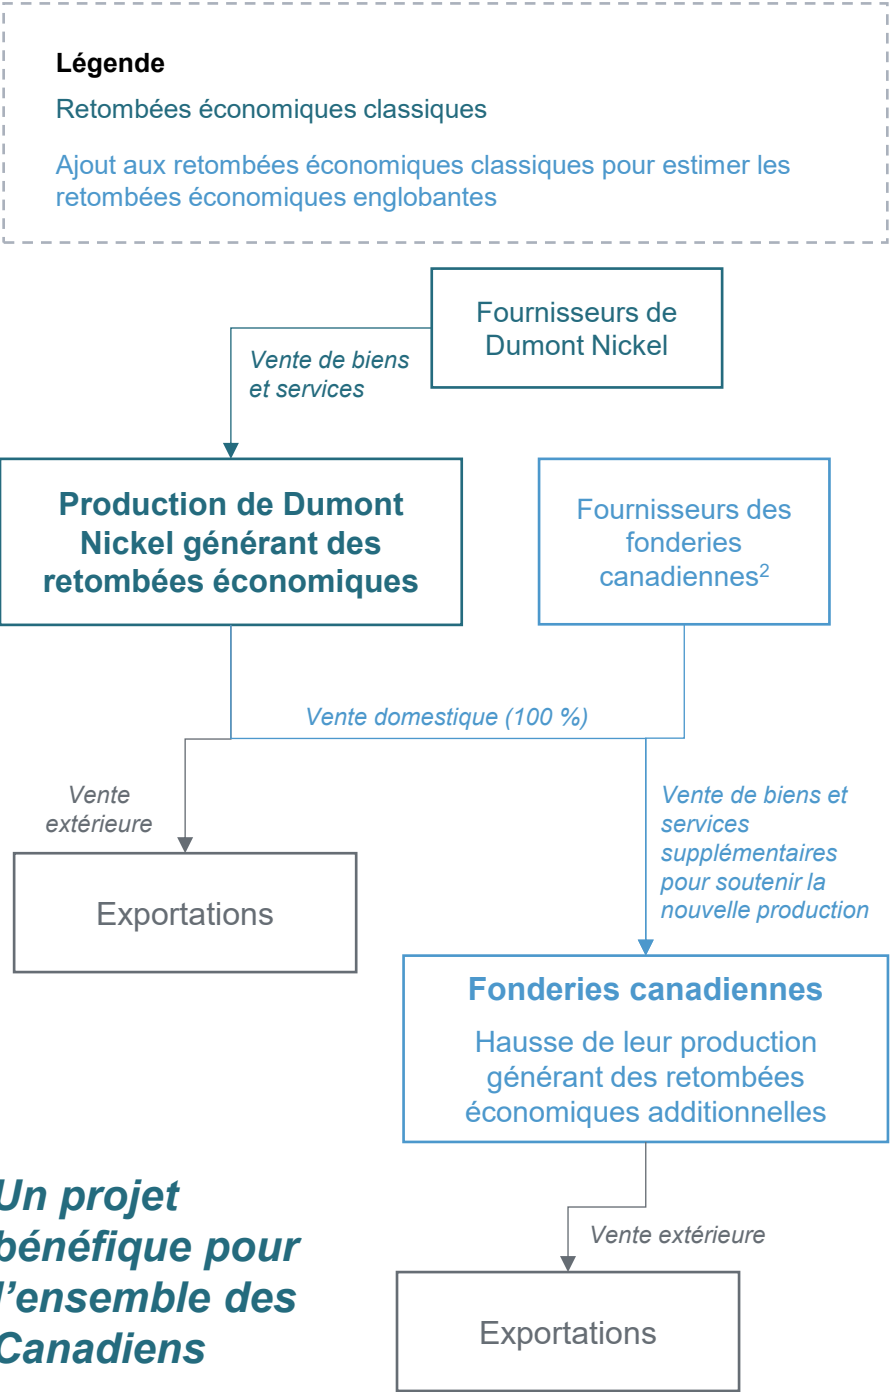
**Légende**

Retombées économiques classiques

Ajout aux retombées économiques classiques pour estimer les retombées économiques englobantes

Fournisseurs de Dumont Nickel

Vente de biens et services

**Production de Dumont Nickel générant des retombées économiques**

Fournisseurs des fonderies canadiennes$^2$

Vente domestique (100 %)

Vente extérieure

Exportations

Vente de biens et services supplémentaires pour soutenir la nouvelle production

**Fonderies canadiennes**

Hausse de leur production générant des retombées économiques additionnelles

Un projet bénéfique pour l'ensemble des Canadiens

Vente extérieure

Exportations